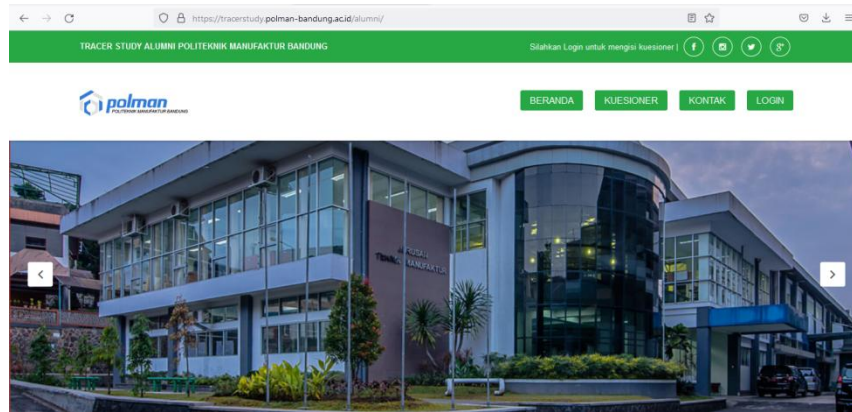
https://tracerstudy.polman-bandung.ac.id/alumni/

TRACER STUDY ALUMNI POLITEKNIK MANUFAKTUR BANDUNG

Silahkan Login untuk mengisi kuesioner !

polman
POLITEKNIK MANUFAKTUR BANDUNG

BERANDA
KUESIONER
KONTAK
LOGIN

JURUSAN
TEKNIK MANUFAKTUR